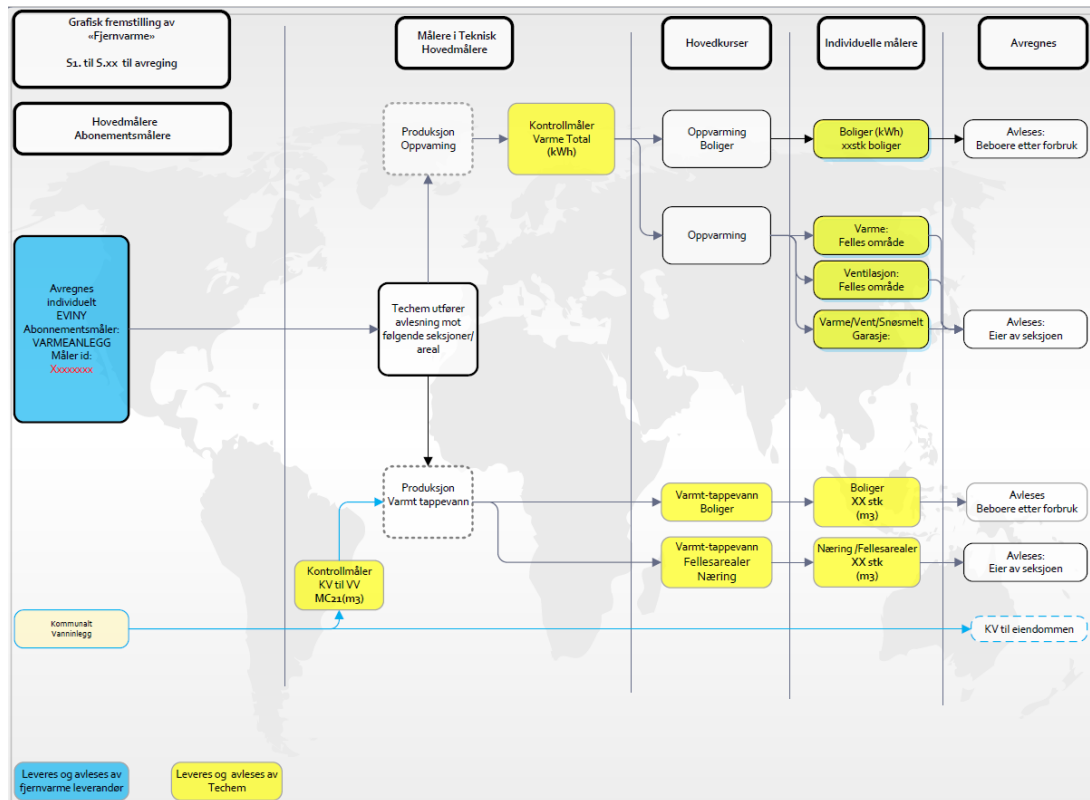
Grafisk fremstilling av «Fjernvarme»

S1. til S.xx til avreging

Hovedmålere Abonementsmålere

Målere i Teknisk Hovedmålere

Hovedkurser

Individuelle målere

Avregnes

Produksjon Oppvaming

Kontrollmåler Varme Total (kWh)

Oppvarming Boliger

Boliger (kWh) xxstk boliger

Avleses: Beboere etter forbruk

Oppvarming

Varme: Felles område

Ventilasjon: Felles område

Varme/Vent/Snøsmelt Garasje:

Avleses: Eier av seksjoen

Avregnes individuelt EVINY Abonnementsmåler: VARMEANLEGG Måler id: Xxxxxxxx

Techem utfører avlesning mot følgende seksjoner/ areal

Produksjon Varmt tappevann

Varmt-tappevann Boliger

Boliger XX stk (m3)

Avleses Beboere etter forbruk

Varmt-tappevann Fellesarealer Næring

Næring /Fellesarealer XX stk (m3)

Avleses: Eier av seksjoen

Kontrollmåler KV til VV MC21(m3)

Kommunalt Vanninlegg

KV til eiendommen

Leveres og avleses av fjernvarme leverandør

Leveres og avleses av Techem